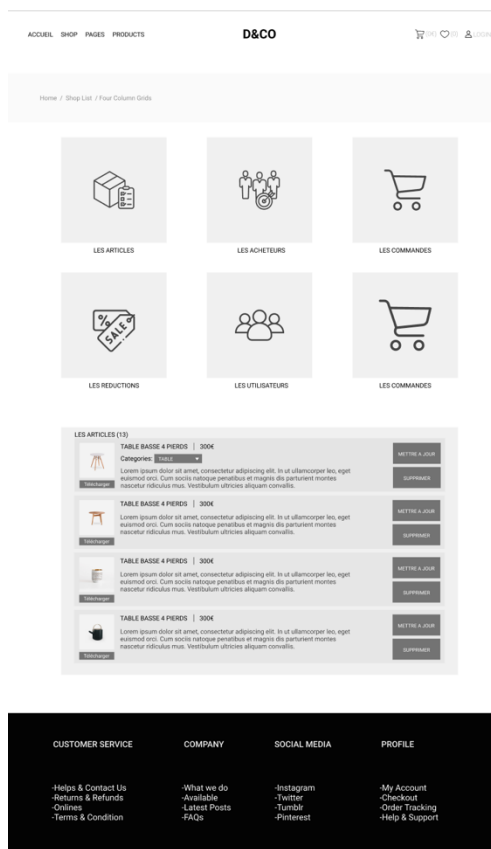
ACCUEIL SHOP PAGES PRODUCTS

D&CO

(0) (0) LOGIN

Home / Shop List / Four Column Grids

LES ARTICLES

LES ACHETEURS

LES COMMANDES

SALE

LES REDUCTIONS

LES UTILISATEURS

LES COMMANDES

LES ARTICLES (13)

TABLE BASSE 4 PIERDS | 300€
Categories: TABLE
Lorem ipsum dolor sit amet, consectetur adipiscing elit. In ut ullamcorper leo, eget euismod orci. Cum sociis natoque penatibus et magnis dis parturient montes nascetur ridiculus mus. Vestibulum ultricies aliquam convallis.
Télécharger
METTRE A JOUR
SUPPRIMER

TABLE BASSE 4 PIERDS | 300€
Lorem ipsum dolor sit amet, consectetur adipiscing elit. In ut ullamcorper leo, eget euismod orci. Cum sociis natoque penatibus et magnis dis parturient montes nascetur ridiculus mus. Vestibulum ultricies aliquam convallis.
Télécharger
METTRE A JOUR
SUPPRIMER

TABLE BASSE 4 PIERDS | 300€
Lorem ipsum dolor sit amet, consectetur adipiscing elit. In ut ullamcorper leo, eget euismod orci. Cum sociis natoque penatibus et magnis dis parturient montes nascetur ridiculus mus. Vestibulum ultricies aliquam convallis.
Télécharger
METTRE A JOUR
SUPPRIMER

TABLE BASSE 4 PIERDS | 300€
Lorem ipsum dolor sit amet, consectetur adipiscing elit. In ut ullamcorper leo, eget euismod orci. Cum sociis natoque penatibus et magnis dis parturient montes nascetur ridiculus mus. Vestibulum ultricies aliquam convallis.
Télécharger
METTRE A JOUR
SUPPRIMER

CUSTOMER SERVICE
-Helps & Contact Us
-Returns & Refunds
-Onlines
-Terms & Condition

COMPANY
-What we do
-Available
-Latest Posts
-FAQs

SOCIAL MEDIA
-Instagram
-Twitter
-Tumblr
-Pinterest

PROFILE
-My Account
-Checkout
-Order Tracking
-Help & Support